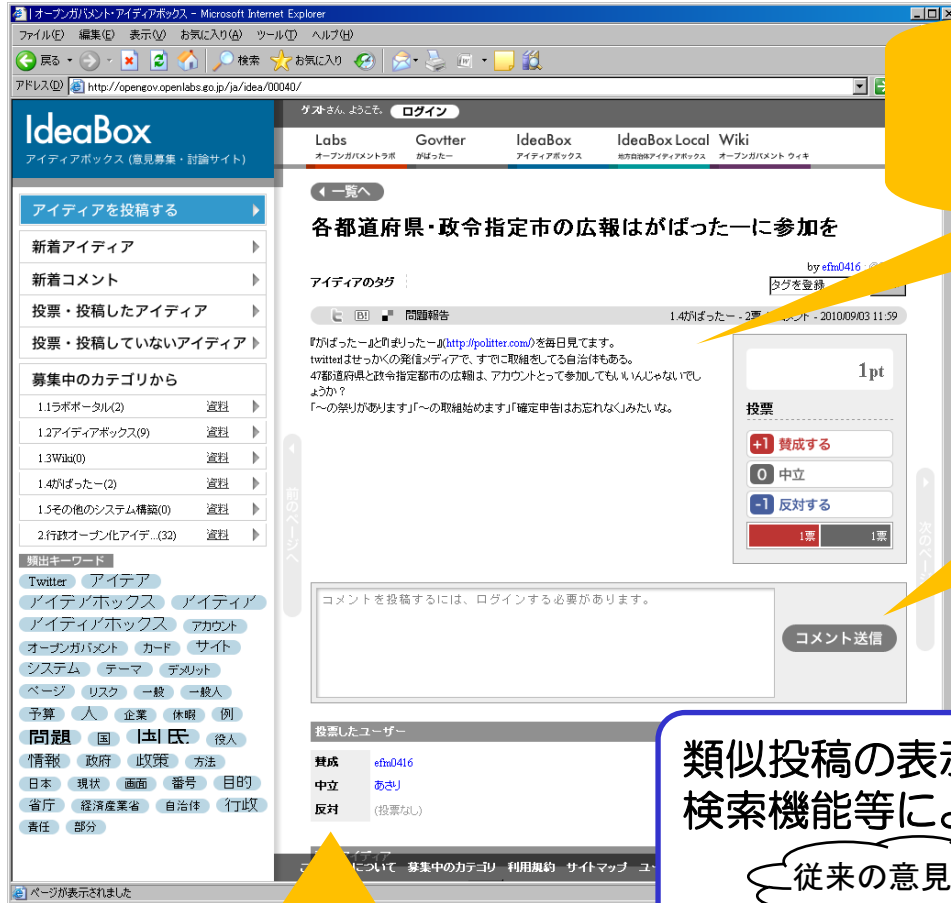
| オープンガバメント・アイディアボックス - Microsoft Internet Explorer

ファイル(F) 編集(E) 表示(V) お気に入り(A) ツール(T) ヘルプ(H)

戻る 検索 お気に入り

アドレス(D) http://opengov.openlabs.go.jp/ja/idea/00040/

ゲストさん、ようこそ。 ログイン

Labs オープンガバメントラボ Govtter がばったー IdeaBox アイディアボックス IdeaBox Local 地方自治体アイディアボックス Wiki オープンガバメント ウィキ

IdeaBox
アイディアボックス（意見募集・討論サイト）

アイディアを投稿する
新着アイディア
新着コメント
投票・投稿したアイディア
投票・投稿していないアイディア
募集中のカテゴリから
1.1ラボポータル(2) 資料
1.2アイディアボックス(9) 資料
1.3Wiki(0) 資料
1.4がばったー(2) 資料
1.5その他のシステム構築(0) 資料
2.行政オープン化アイデ…(32) 資料

頻出キーワード
Twitter アイデア アイディアボックス アイディア アイディアボックス アカウント オープンガバメント カード サイト システム テーマ デメリット ページ リスク 一般 一般人 予算 人 企業 休暇 例 問題 国 国民 役人 情報 政府 政策 方法 日本 現状 画面 番号 目的 省庁 経済産業省 自治体 行政 責任 部分

前のページへ

< 一覧へ

各都道府県・政令指定市の広報はがばったーに参加を

アイディアのタグ
by efm0416
タグを登録

問題報告
1.4がばったー - 2票 - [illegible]メント - 2010/09/03 11:59

『がばったー』と『ぽりったー』(http://politter.com/)を毎日見てます。
twitterはせっかくの発信メディアで、すでに取組をしてる自治体もある。
47都道府県と政令指定都市の広報は、アカウントとって参加してもいいんじゃないでしょうか？
「～の祭りがあります」「～の取組始めます」「確定申告はお忘れなく」みたいな。

1pt
投票
+1 賛成する
0 中立
-1 反対する
1票 1票

次のページへ

コメントを投稿するには、ログインする必要があります。
コメント送信

投票したユーザー
賛成 efm0416
中立 あさり
反対 (投票なし)

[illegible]について 募集中のカテゴリ 利用規約 サイトマップ ユー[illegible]

類似投稿の表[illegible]
検索機能等に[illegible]
従来の意見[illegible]

ページが表示されました